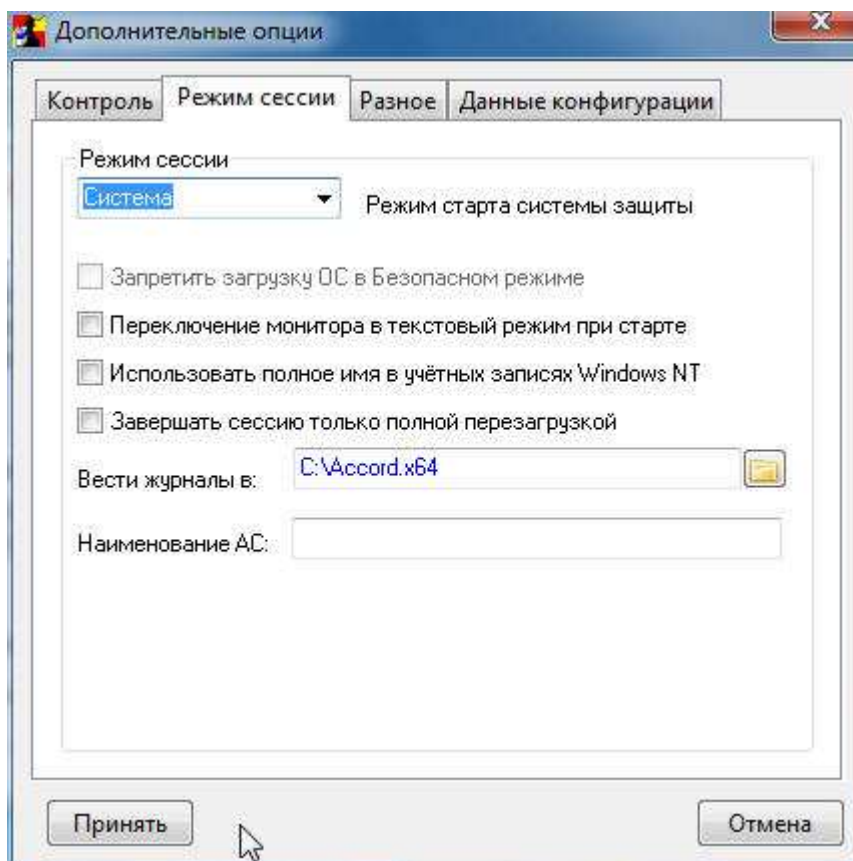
Дополнительные опции

Контроль | Режим сессии | Разное | Данные конфигурации

Режим сессии

Система

Режим старта системы защиты

Запретить загрузку ОС в Безопасном режиме

Переключение монитора в текстовый режим при старте

Использовать полное имя в учётных записях Windows NT

Завершать сессию только полной перезагрузкой

Вести журналы в: C:\Accord.x64

Наименование АС:

Принять

Отмена